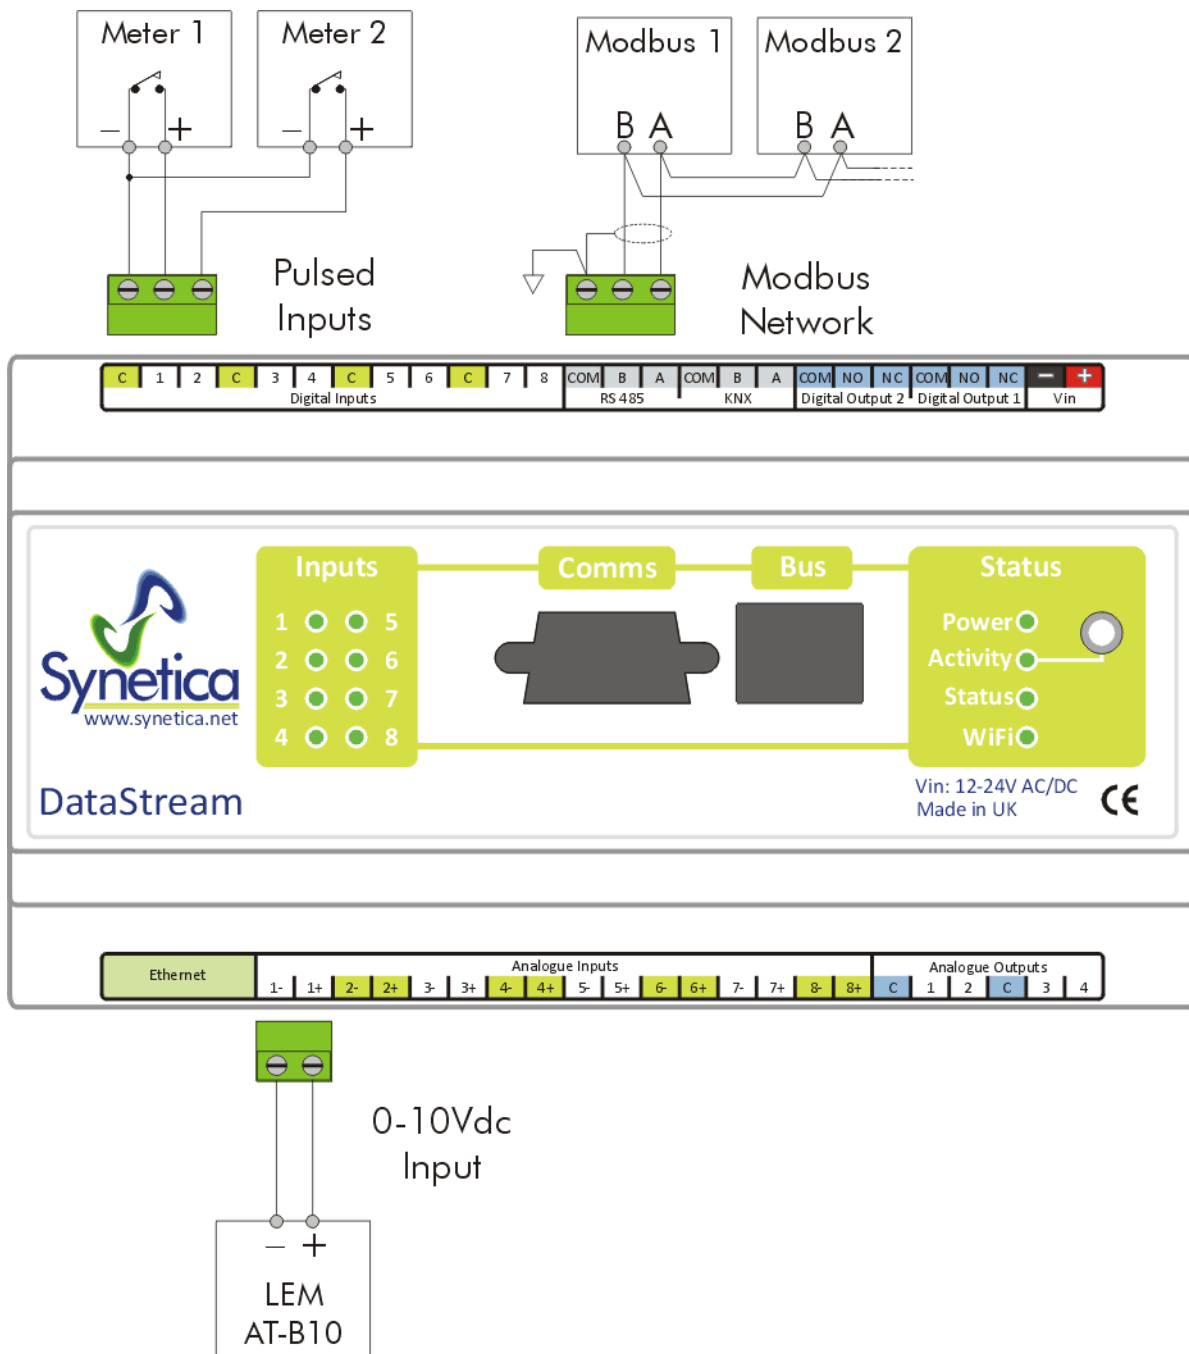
Meter 1
– +
Meter 2
– +
Modbus 1
B A
Modbus 2
B A
Pulsed Inputs
Modbus Network

| C | 1 | 2 | C | 3 | 4 | C | 5 | 6 | C | 7 | 8 | COM | B | A | COM | B | A | COM | NO | NC | COM | NO | NC | – | + |
|---|---|---|---|---|---|---|---|---|---|---|---|---|---|---|---|---|---|---|---|---|---|---|---|---|---|

Digital Inputs
RS 485
KNX
Digital Output 2
Digital Output 1
Vin

Synetica
www.synetica.net
DataStream

Inputs
1 5
2 6
3 7
4 8

Comms
Bus
Status
Power
Activity
Status
WiFi

Vin: 12-24V AC/DC
Made in UK
CE

Ethernet
Analogue Inputs
1- 1+ 2- 2+ 3- 3+ 4- 4+ 5- 5+ 6- 6+ 7- 7+ 8- 8+
Analogue Outputs
C 1 2 C 3 4

0-10Vdc Input
– +
LEM
AT-B10